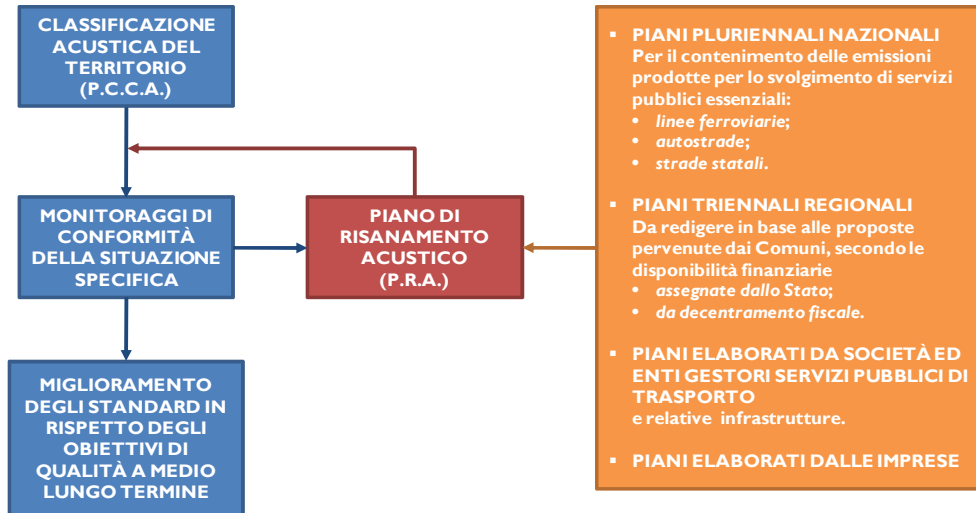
CLASSIFICAZIONE ACUSTICA DEL TERRITORIO (P.C.C.A.)

MONITORAGGI DI CONFORMITÀ DELLA SITUAZIONE SPECIFICA

PIANO DI RISANAMENTO ACUSTICO (P.R.A.)

MIGLIORAMENTO DEGLI STANDARD IN RISPETTO DEGLI OBIETTIVI DI QUALITÀ A MEDIO LUNGO TERMINE

▪ PIANI PLURIENNALI NAZIONALI
Per il contenimento delle emissioni prodotte per lo svolgimento di servizi pubblici essenziali:
• linee ferroviarie;
• autostrade;
• strade statali.

▪ PIANI TRIENNALI REGIONALI
Da redigere in base alle proposte pervenute dai Comuni, secondo le disponibilità finanziarie
• assegnate dallo Stato;
• da decentramento fiscale.

▪ PIANI ELABORATI DA SOCIETÀ ED ENTI GESTORI SERVIZI PUBBLICI DI TRASPORTO
e relative infrastrutture.

▪ PIANI ELABORATI DALLE IMPRESE